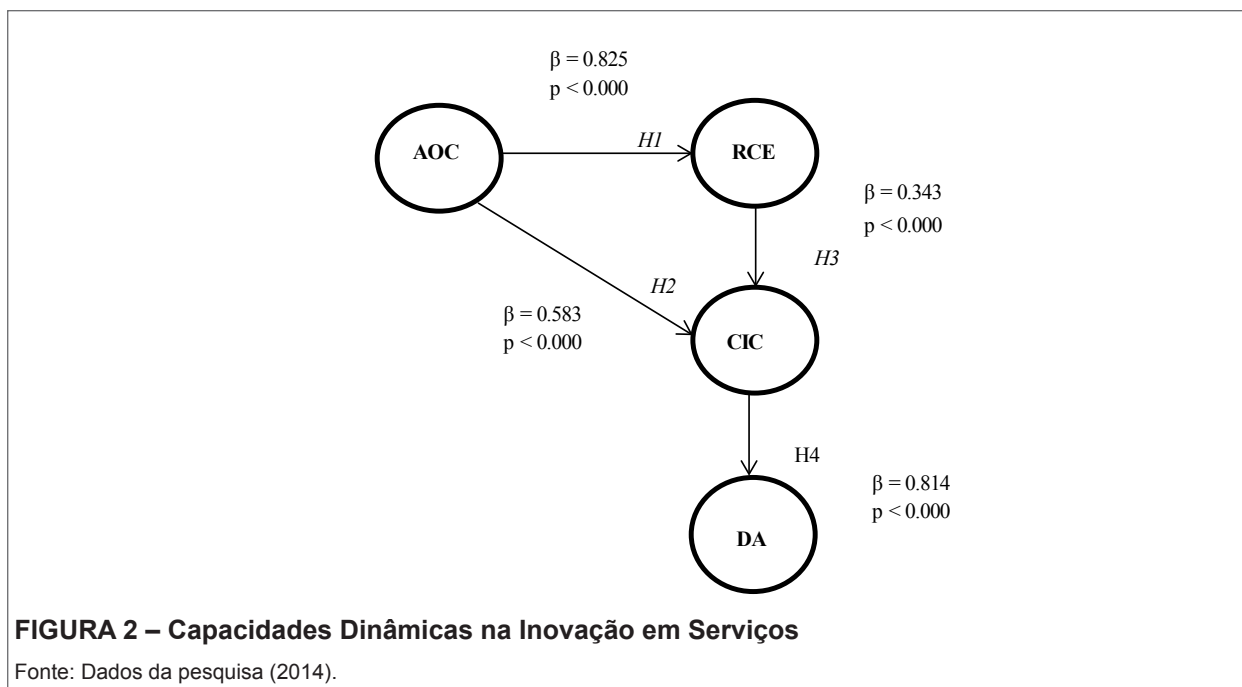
$\beta = 0.825$
$p < 0.000$

AOC

*H1*

RCE

$\beta = 0.343$
$p < 0.000$

*H3*

*H2*

$\beta = 0.583$
$p < 0.000$

CIC

H4

$\beta = 0.814$
$p < 0.000$

DA

**FIGURA 2 – Capacidades Dinâmicas na Inovação em Serviços**

Fonte: Dados da pesquisa (2014).